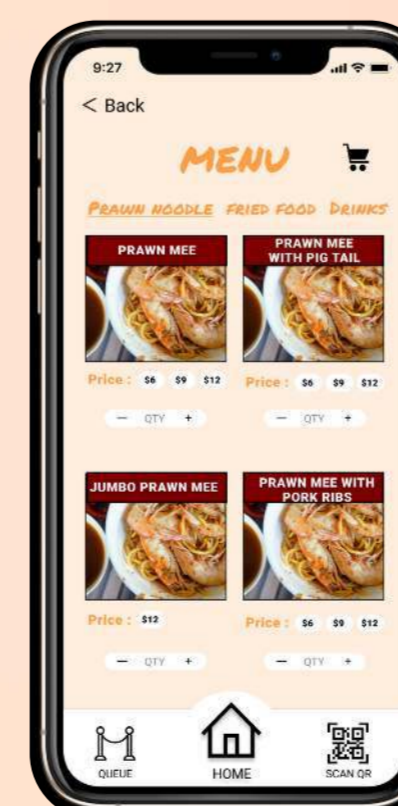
9:27

< Back

MENU

PRAWN NOODLE FRIED FOOD DRINKS

PRAWN MEE

Price : $6 $9 $12

— QTY +

PRAWN MEE WITH PIG TAIL

Price : $6 $9 $12

— QTY +

JUMBO PRAWN MEE

Price : $12

— QTY +

PRAWN MEE WITH PORK RIBS

Price : $6 $9 $12

— QTY +

QUEUE

HOME

SCAN QR